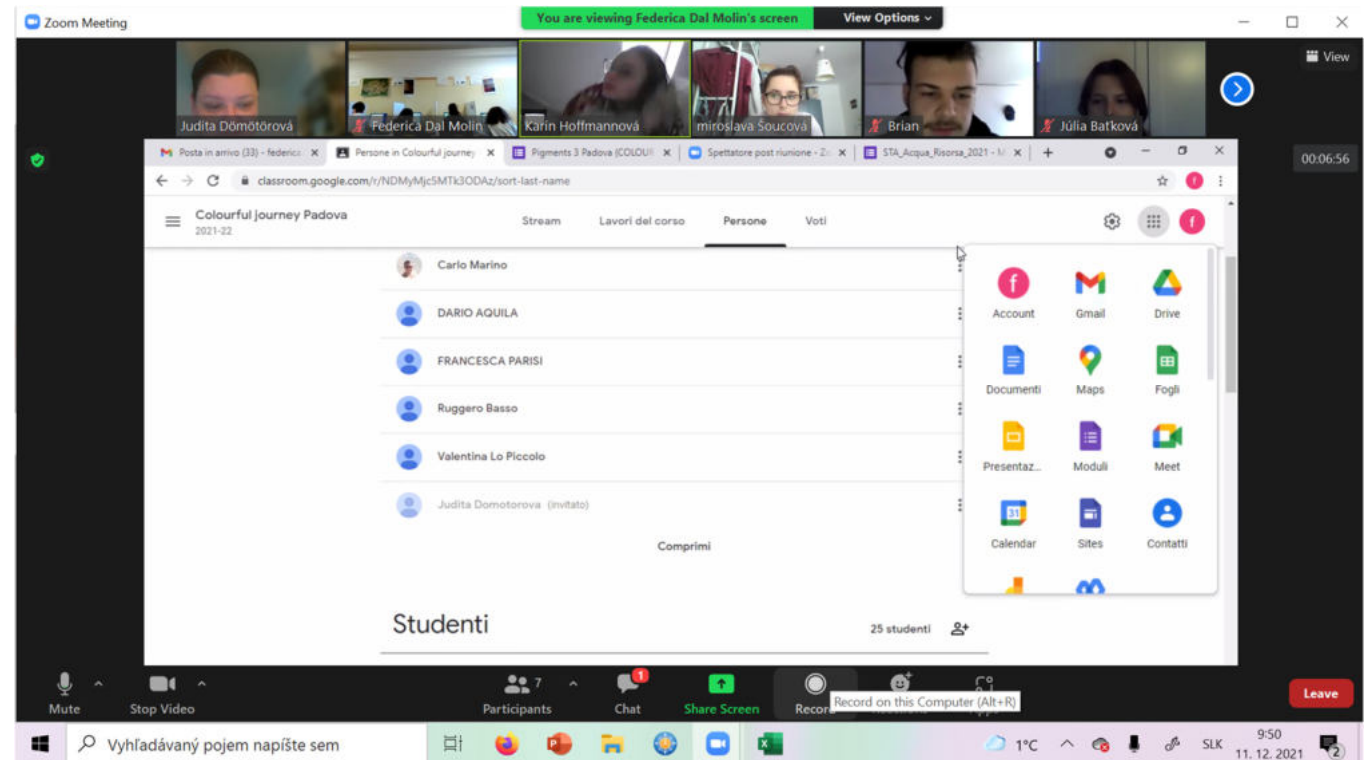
Zoom Meeting
You are viewing Federica Dal Molin's screen
View Options
View
Judita Dömötörová
Federica Dal Molin
Karin Hoffmannová
miroslava Šoucová
Brian
Júlia Baťková
00:06:56

Posta in arrivo (33) - federica
Persone in Colourful journey
Pigments 3 Padova (COLOUR
Spettatore post riunione - Zo
STA_Acqua_Risorsa_2021 - M
classroom.google.com/r/NDMyMjc5MTk3ODAz/sort-last-name

Colourful journey Padova
2021-22
Stream
Lavori del corso
Persone
Voti

Carlo Marino
DARIO AQUILA
FRANCESCA PARISI
Ruggero Basso
Valentina Lo Piccolo
Judita Domotorova (invitato)
Comprimi

Studenti
25 studenti

Account
Gmail
Drive
Documenti
Maps
Fogli
Presentaz...
Moduli
Meet
Calendar
Sites
Contatti

Mute
Stop Video
Participants 7
Chat 1
Share Screen
Record
Record on this Computer (Alt+R)
Leave

Vyhľadávaný pojem napíšte sem
1°C
SLK
9:50
11. 12. 2021
2